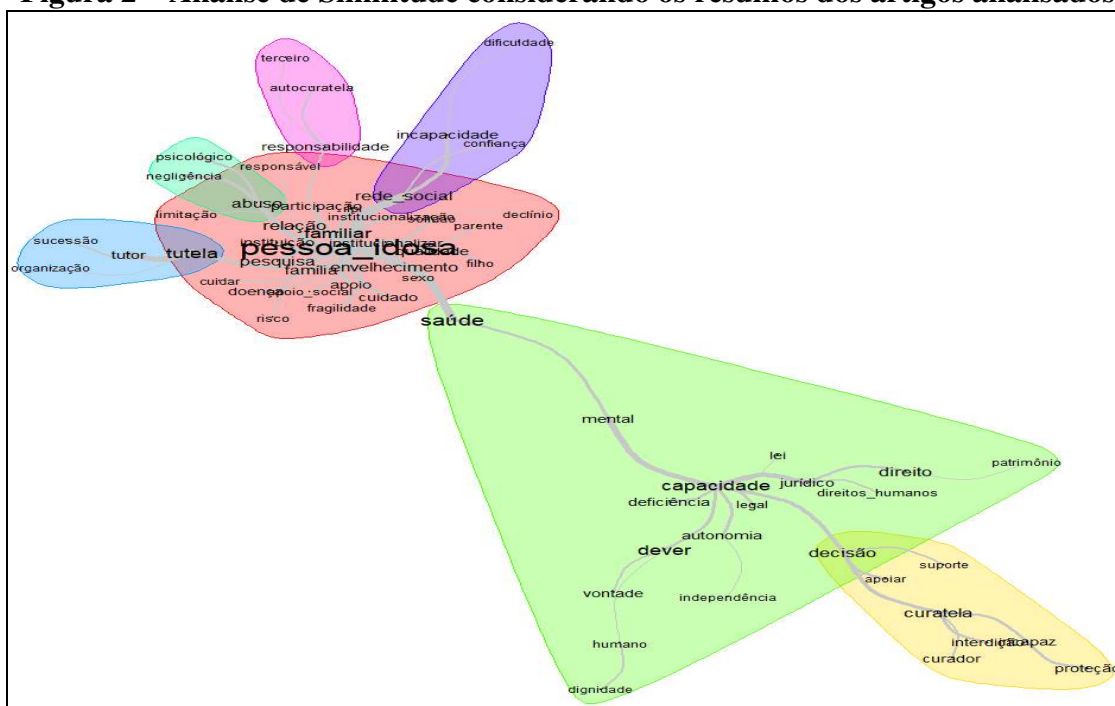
Figura 2 – Análise de Similitude considerando os resumos dos artigos analisados

terceiro
autocuratela
dificuldade
incapacidade
confiança
responsabilidade
psicológico
responsável
negligência
rede_social
abuso
participação
limitação
institucionalização
declínio
relação
parente
familiar
sucessão
tutor
tutela
pessoa_idosa
organização
pesquisa
família
envelhecimento
filho
sexo
cuidar
doença
apoio_social
apoio
cuidado
fragilidade
risco
saúde
mental
lei
direito
patrimônio
capacidade
jurídico
direitos_humanos
deficiência
legal
autonomia
dever
decisão
suporte
apoiar
vontade
independência
curatela
interdição
incapaz
curador
humano
proteção
dignidade